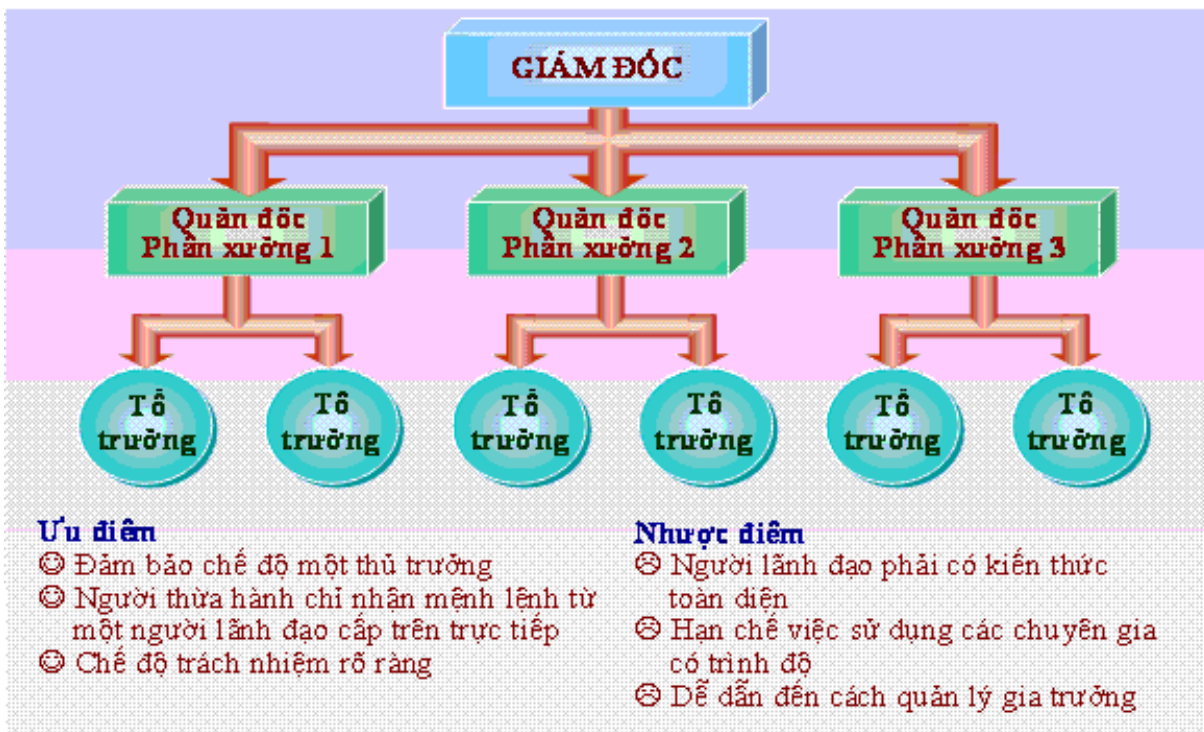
GIÁM ĐỐC

Quản đốc
Phân xưởng 1

Quản đốc
Phân xưởng 2

Quản đốc
Phân xưởng 3

Tổ trưởng

Tổ trưởng

Tổ trưởng

Tổ trưởng

Tổ trưởng

Tổ trưởng

Ưu điểm
☺ Đảm bảo chế độ một thủ trưởng
☺ Người thừa hành chỉ nhận mệnh lệnh từ một người lãnh đạo cấp trên trực tiếp
☺ Chế độ trách nhiệm rõ ràng

Nhược điểm
☹ Người lãnh đạo phải có kiến thức toàn diện
☹ Hạn chế việc sử dụng các chuyên gia có trình độ
☹ Dễ dẫn đến cách quản lý gia trưởng